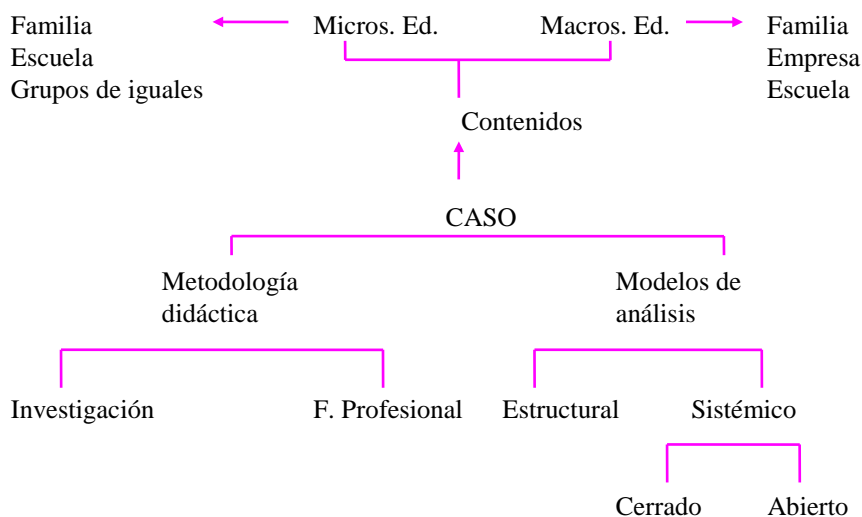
Familia
Escuela
Grupos de iguales

Micros. Ed.

Macros. Ed.

Familia
Empresa
Escuela

Contenidos

CASO

Metodología didáctica

Modelos de análisis

Investigación

F. Profesional

Estructural

Sistémico

Cerrado

Abierto